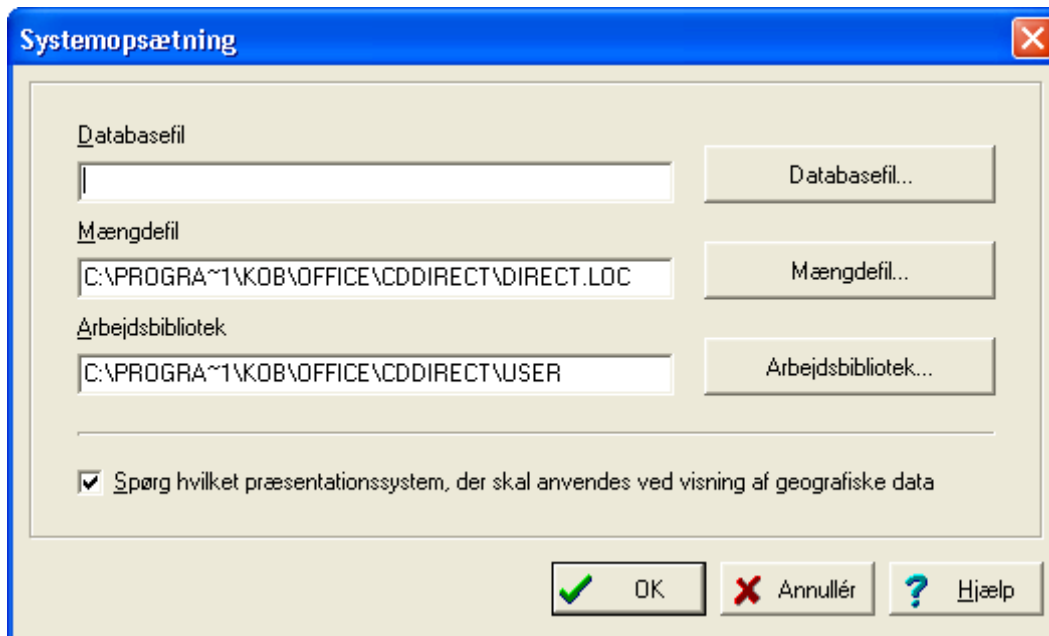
Systemopsætning

Databasefil

Databasefil...

Mængdefil

C:\PROGRA~1\KOB\OFFICE\CDDIRECT\DIRECT.LOC

Mængdefil...

Arbejdsbibliotek

C:\PROGRA~1\KOB\OFFICE\CDDIRECT\USER

Arbejdsbibliotek...

Spørg hvilket præsentationssystem, der skal anvendes ved visning af geografiske data

OK

Annullér

Hjælp